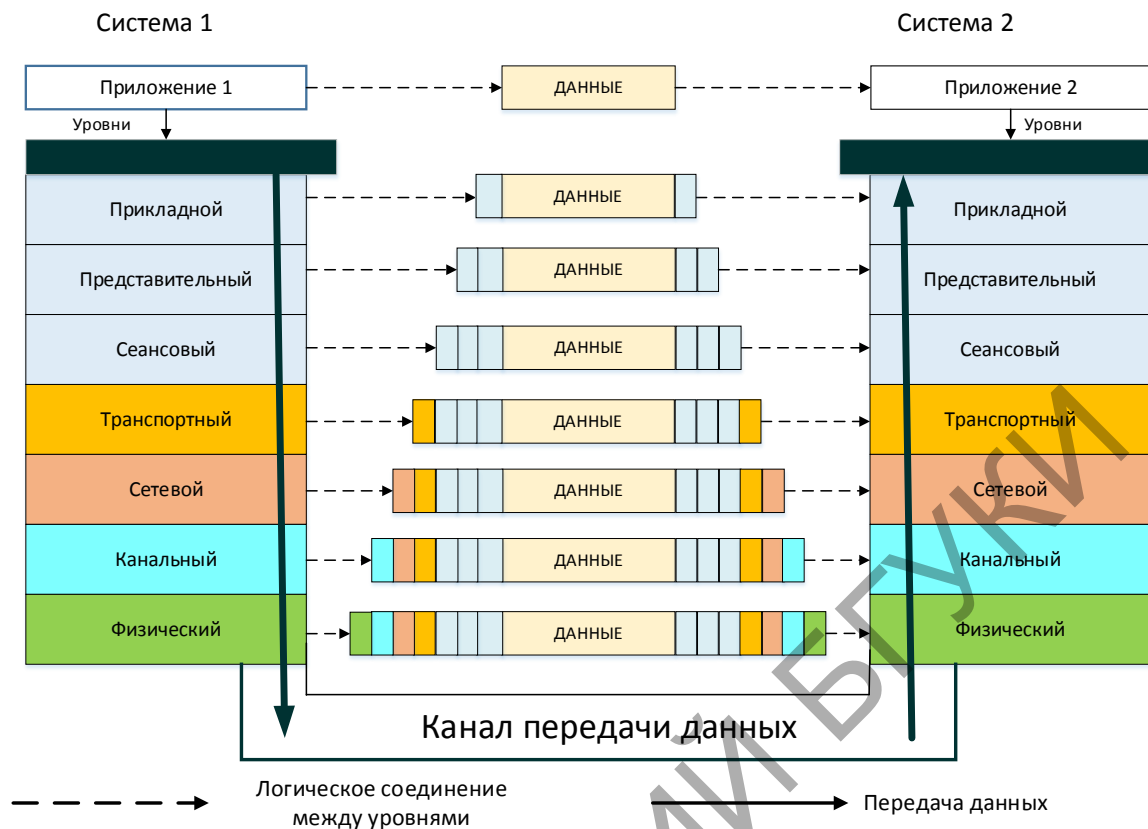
Система 1

Система 2

Приложение 1

ДАННЫЕ

Приложение 2

Уровни

Уровни

Прикладной

ДАННЫЕ

Прикладной

Представительный

ДАННЫЕ

Представительный

Сеансовый

ДАННЫЕ

Сеансовый

Транспортный

ДАННЫЕ

Транспортный

Сетевой

ДАННЫЕ

Сетевой

Канальный

ДАННЫЕ

Канальный

Физический

ДАННЫЕ

Физический

Канал передачи данных

Логическое соединение между уровнями

Передача данных

БГУИР